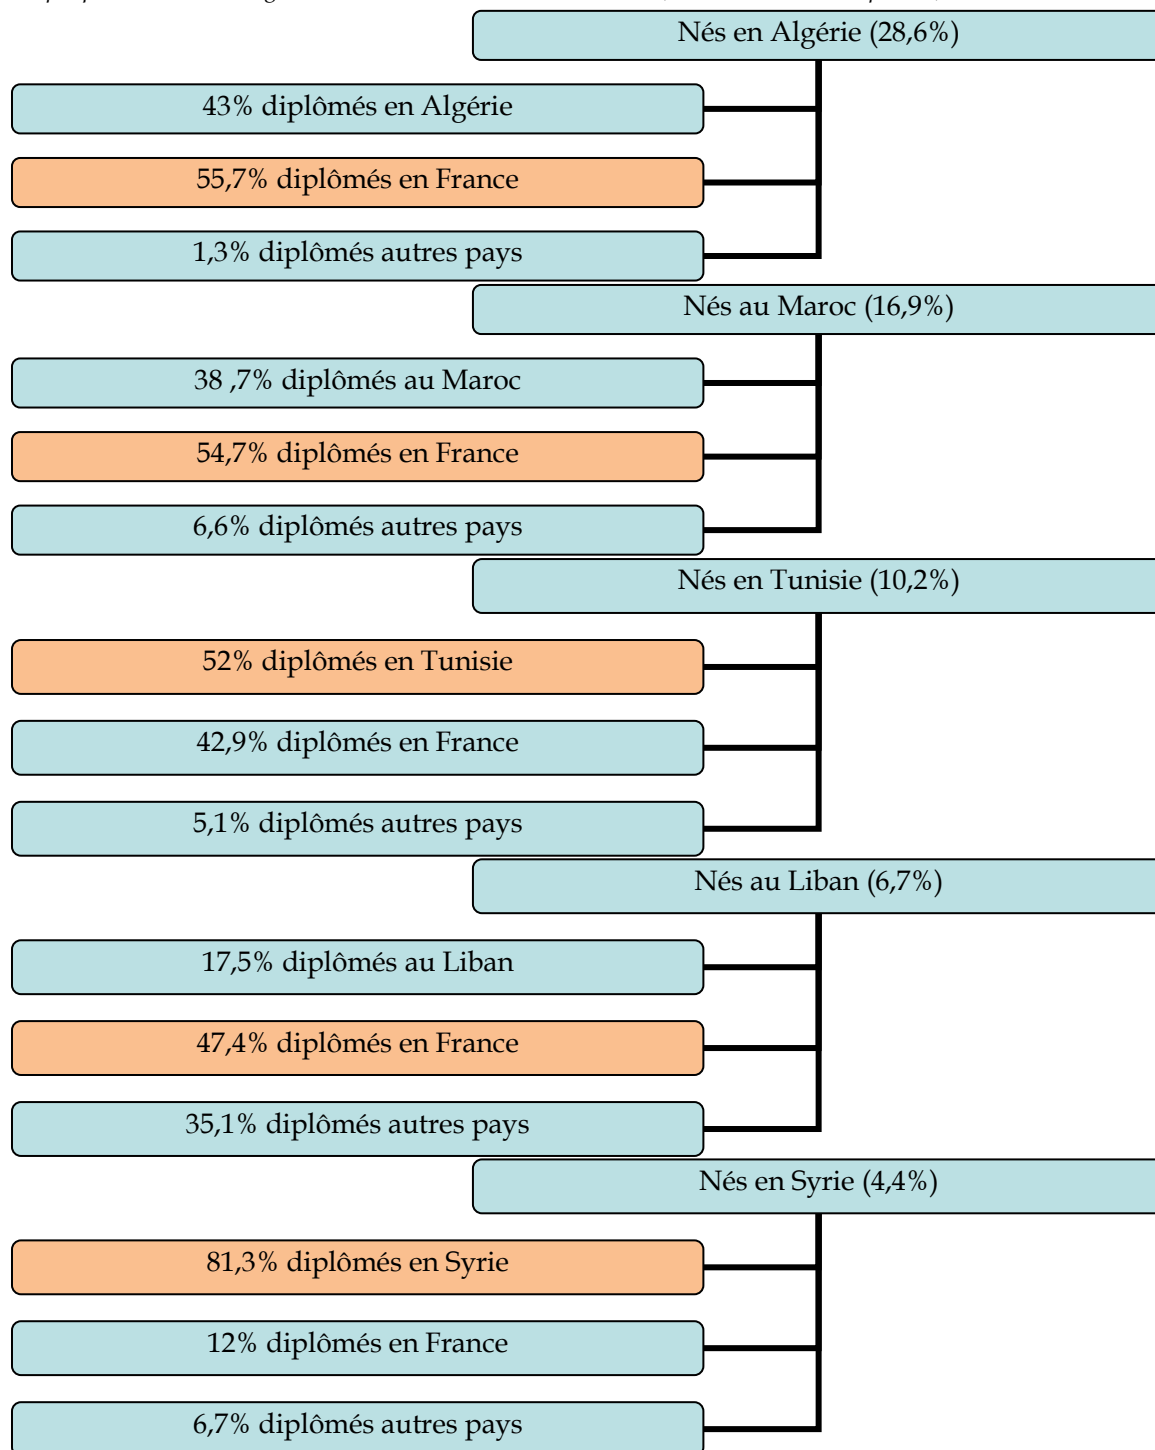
Nés en Algérie (28,6%)

43% diplômés en Algérie

55,7% diplômés en France

1,3% diplômés autres pays

Nés au Maroc (16,9%)

38 ,7% diplômés au Maroc

54,7% diplômés en France

6,6% diplômés autres pays

Nés en Tunisie (10,2%)

52% diplômés en Tunisie

42,9% diplômés en France

5,1% diplômés autres pays

Nés au Liban (6,7%)

17,5% diplômés au Liban

47,4% diplômés en France

35,1% diplômés autres pays

Nés en Syrie (4,4%)

81,3% diplômés en Syrie

12% diplômés en France

6,7% diplômés autres pays